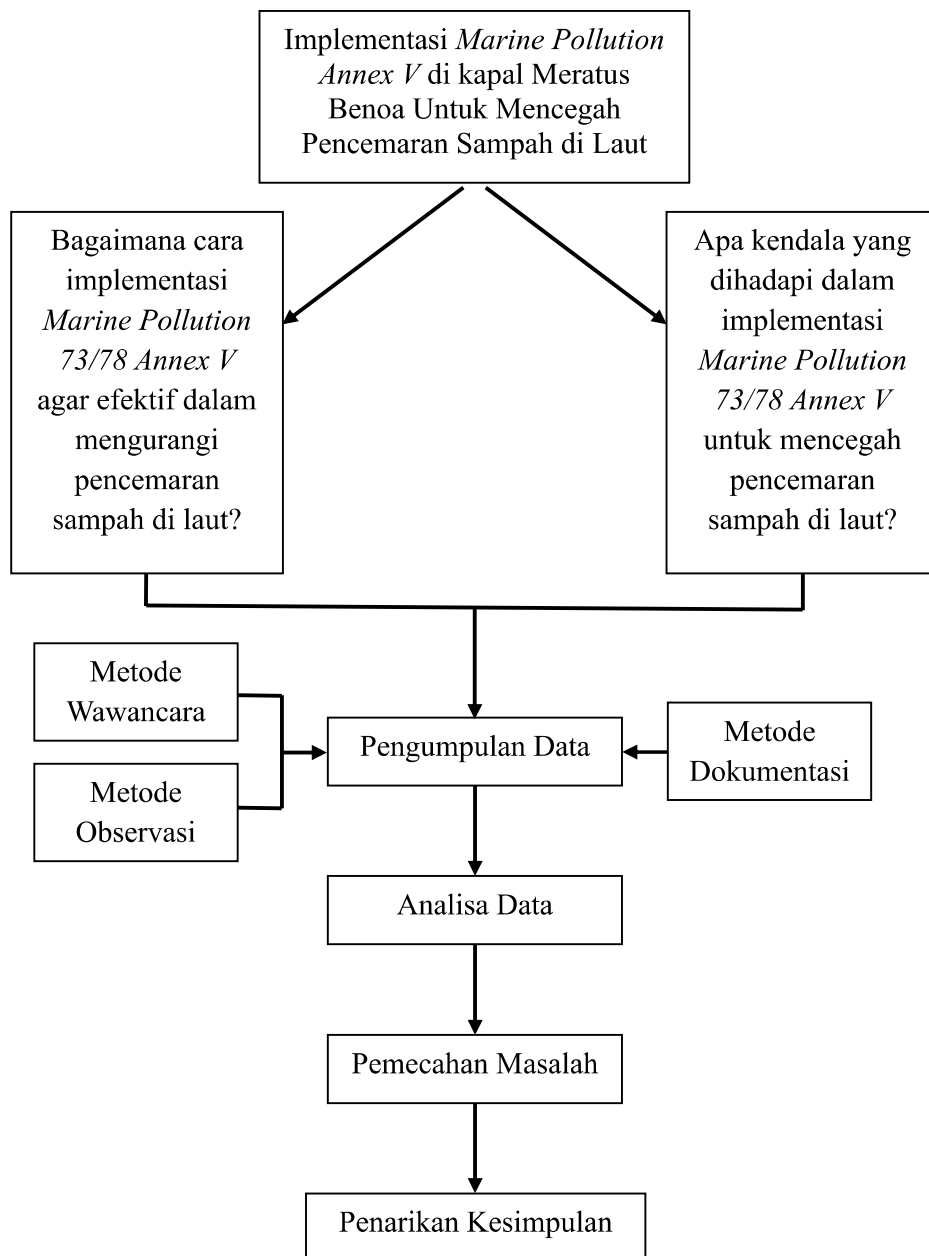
Implementasi *Marine Pollution Annex V* di kapal Meratus Benoa Untuk Mencegah Pencemaran Sampah di Laut

Bagaimana cara implementasi *Marine Pollution 73/78 Annex V* agar efektif dalam mengurangi pencemaran sampah di laut?

Apa kendala yang dihadapi dalam implementasi *Marine Pollution 73/78 Annex V* untuk mencegah pencemaran sampah di laut?

Metode Wawancara

Metode Observasi

Pengumpulan Data

Metode Dokumentasi

Analisa Data

Pemecahan Masalah

Penarikan Kesimpulan